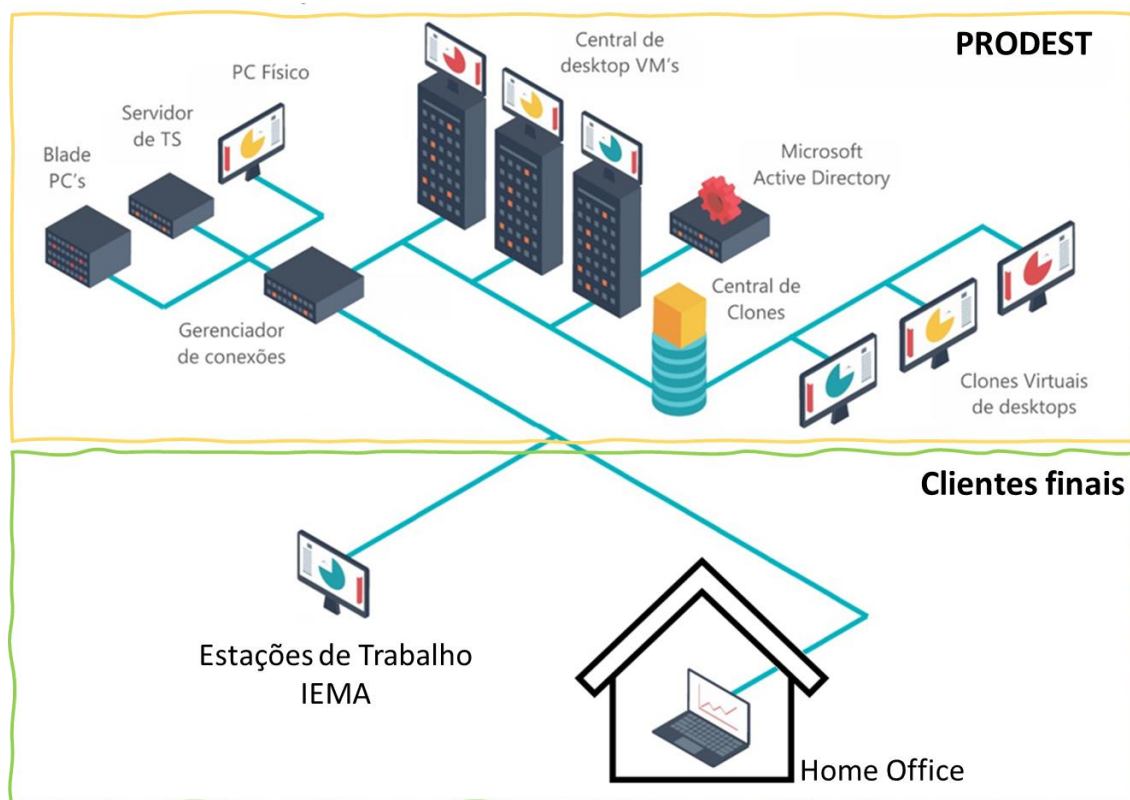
PRODEST

PC Físico

Servidor de TS

Blade PC's

Central de desktop VM's

Microsoft Active Directory

Central de Clones

Gerenciador de conexões

Clones Virtuais de desktops

Clientes finais

Estações de Trabalho IEMA

Home Office